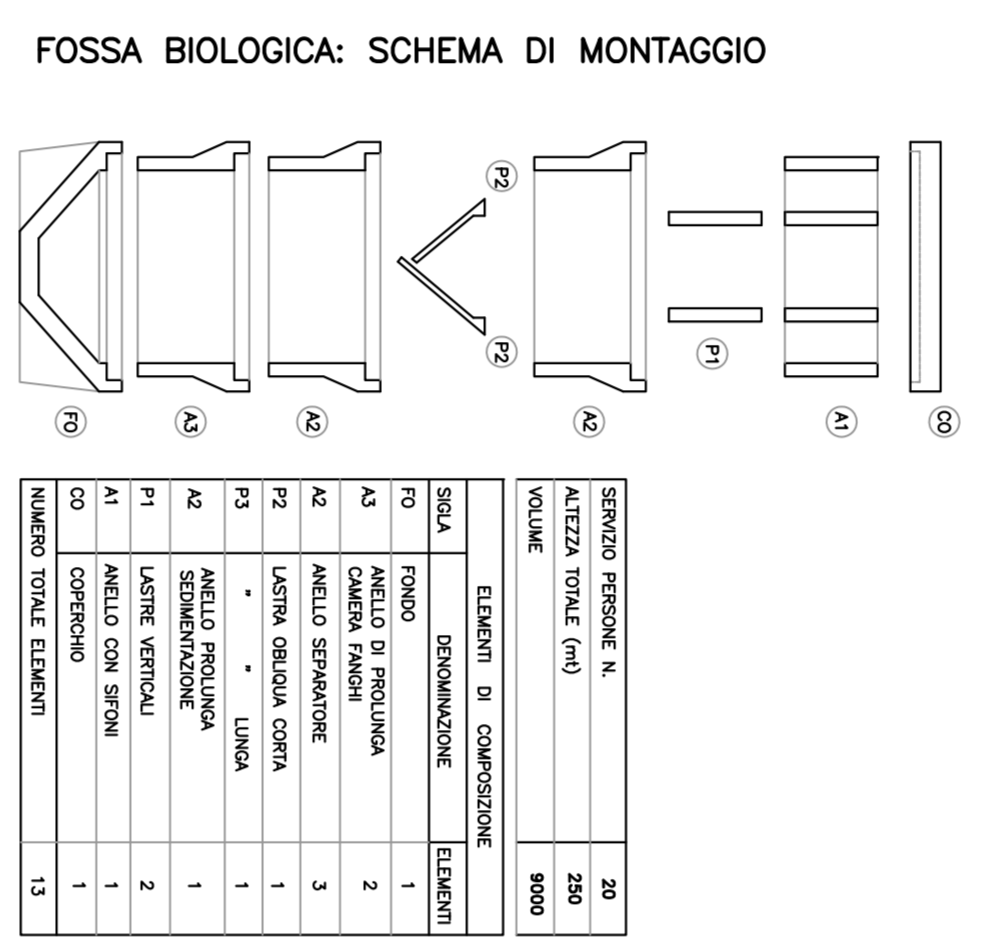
FOSSA BIOLOGICA: SCHEMA DI MONTAGGIO

P2
P2
P1
FO
A3
A2
A2
A1
CO

| SERVIZIO PERSONE N. | 20 |
|---|---|
| ALTEZZA TOTALE (mt) | 250 |
| VOLUME | 9000 |

ELEMENTI DI COMPOSIZIONE

| SIGLA | DENOMINAZIONE | ELEMENTI |
|---|---|---|
| FO | FONDO | 1 |
| A3 | ANELLO DI PROLUNGA CAMERA FANGHI | 2 |
| A2 | ANELLO SEPARATORE | 3 |
| P2 | LASTRA OBLIQUA CORTA | 1 |
| P3 | " " LUNGA | 1 |
| A2 | ANELLO PROLUNGA SEDIMENTAZIONE | 1 |
| P1 | LASTRE VERTICALI | 2 |
| A1 | ANELLO CON SIFONI | 1 |
| CO | COPERCHIO | 1 |
| NUMERO TOTALE ELEMENTI | | 13 |